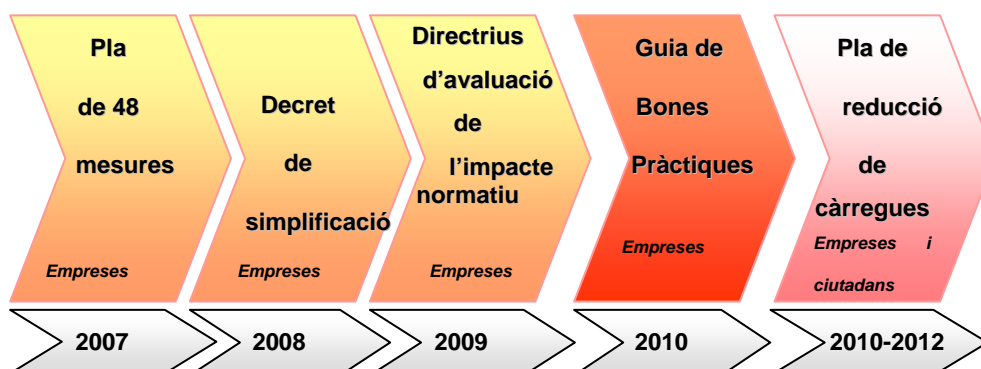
Pla de 48 mesures

Empreses

Decret de simplificació

Empreses

Directrius d'avaluació de l'impacte normatiu

Empreses

Guia de Bones Pràctiques

Empreses

Pla de reducció de càrregues

Empreses i ciutadans

2007

2008

2009

2010

2010-2012